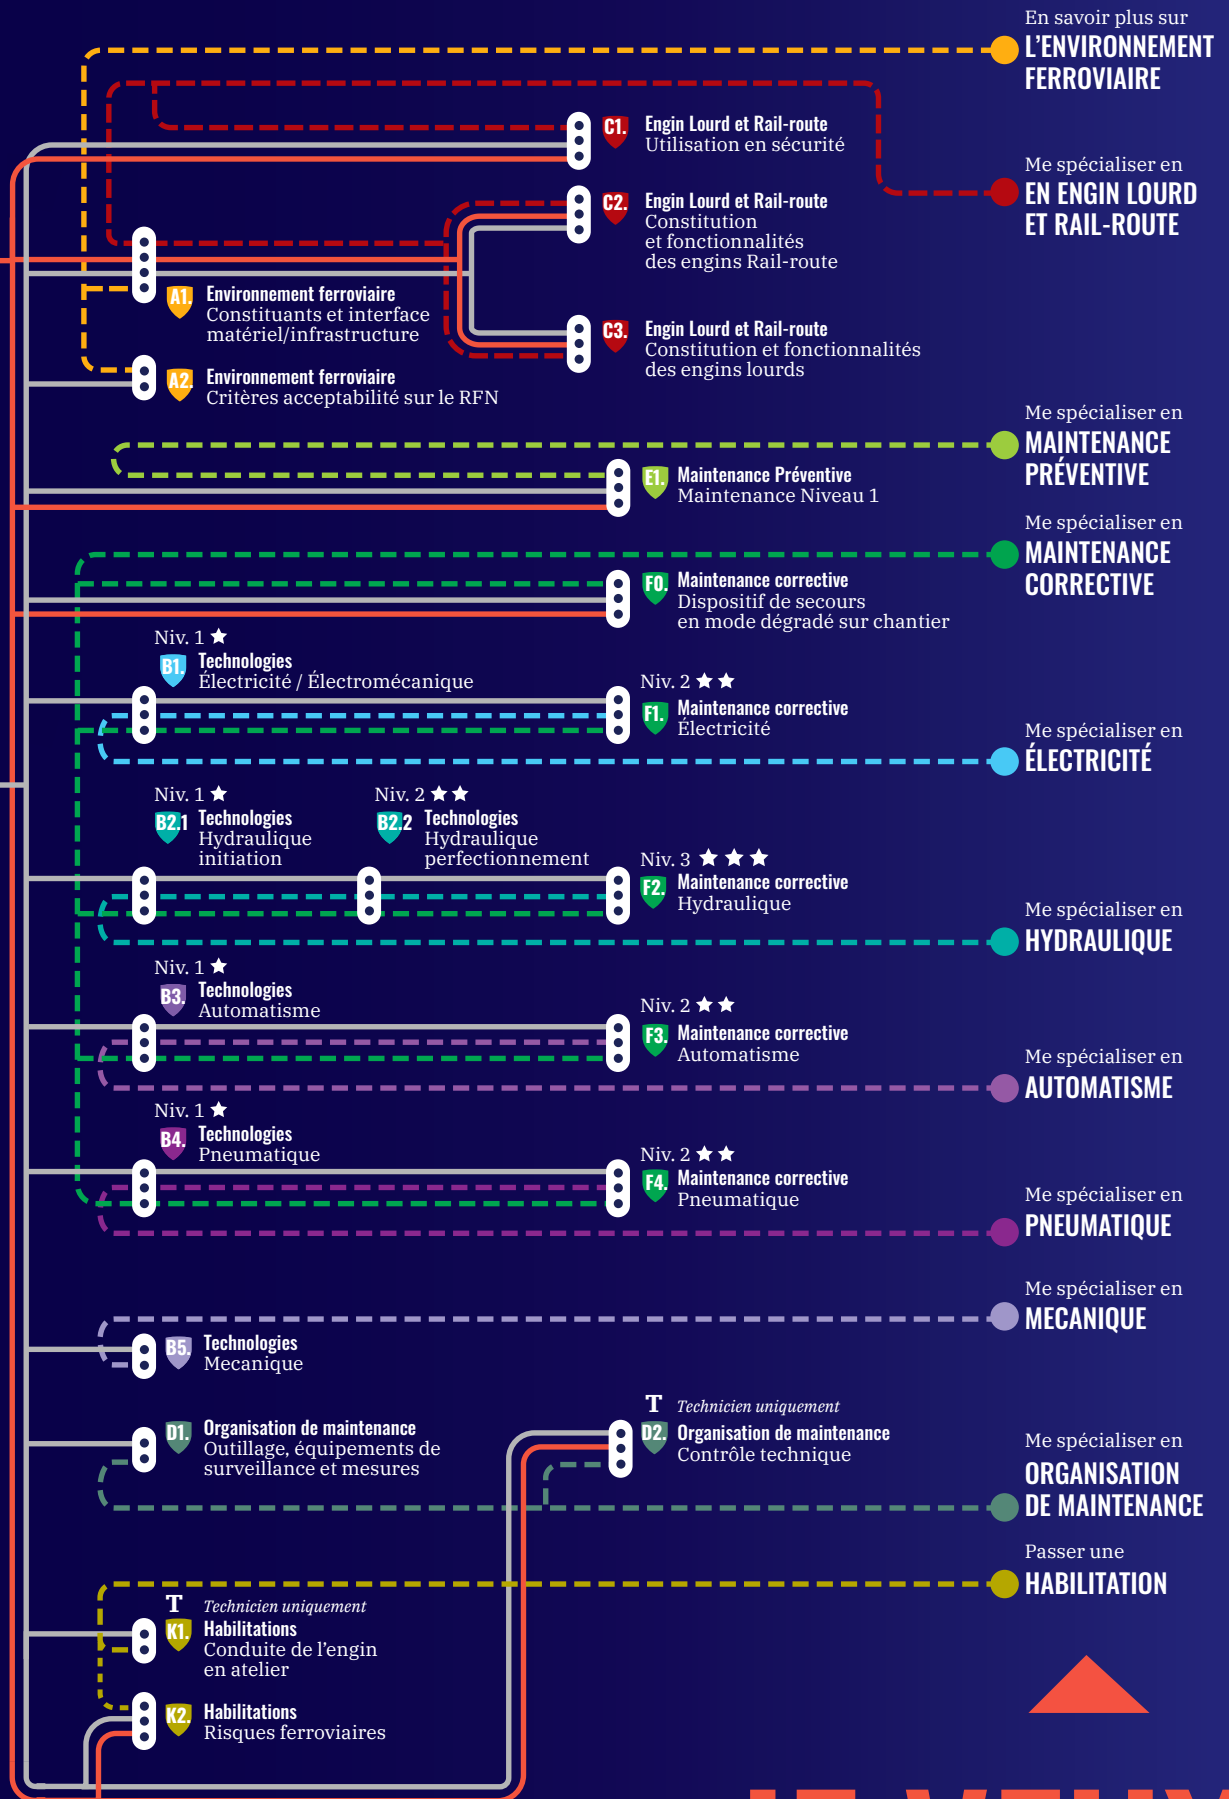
En savoir plus sur
L'ENVIRONNEMENT FERROVIAIRE

C1. Engin Lourd et Rail-route
Utilisation en sécurité

Me spécialiser en
EN ENGIN LOURD ET RAIL-ROUTE

C2. Engin Lourd et Rail-route
Constitution et fonctionnalités des engins Rail-route

A1. Environnement ferroviaire
Constituants et interface matériel/infrastructure

C3. Engin Lourd et Rail-route
Constitution et fonctionnalités des engins lourds

A2. Environnement ferroviaire
Critères acceptabilité sur le RFN

Me spécialiser en
MAINTENANCE PRÉVENTIVE

E1. Maintenance Préventive
Maintenance Niveau 1

Me spécialiser en
MAINTENANCE CORRECTIVE

F0. Maintenance corrective
Dispositif de secours en mode dégradé sur chantier

Niv. 1 ★
B1. Technologies
Électricité / Électromécanique

Niv. 2 ★★
F1. Maintenance corrective
Électricité

Me spécialiser en
ÉLECTRICITÉ

Niv. 1 ★
B2.1 Technologies
Hydraulique initiation

Niv. 2 ★★
B2.2 Technologies
Hydraulique perfectionnement

Niv. 3 ★★★
F2. Maintenance corrective
Hydraulique

Me spécialiser en
HYDRAULIQUE

Niv. 1 ★
B3. Technologies
Automatisme

Niv. 2 ★★
F3. Maintenance corrective
Automatisme

Me spécialiser en
AUTOMATISME

Niv. 1 ★
B4. Technologies
Pneumatique

Niv. 2 ★★
F4. Maintenance corrective
Pneumatique

Me spécialiser en
PNEUMATIQUE

Me spécialiser en
MECANIQUE

B5. Technologies
Mecanique

T Technicien uniquement
D2. Organisation de maintenance
Contrôle technique

D1. Organisation de maintenance
Outillage, équipements de surveillance et mesures

Me spécialiser en
ORGANISATION DE MAINTENANCE

Passer une
HABILITATION

T Technicien uniquement
K1. Habilitations
Conduite de l'engin en atelier

K2. Habilitations
Risques ferroviaires